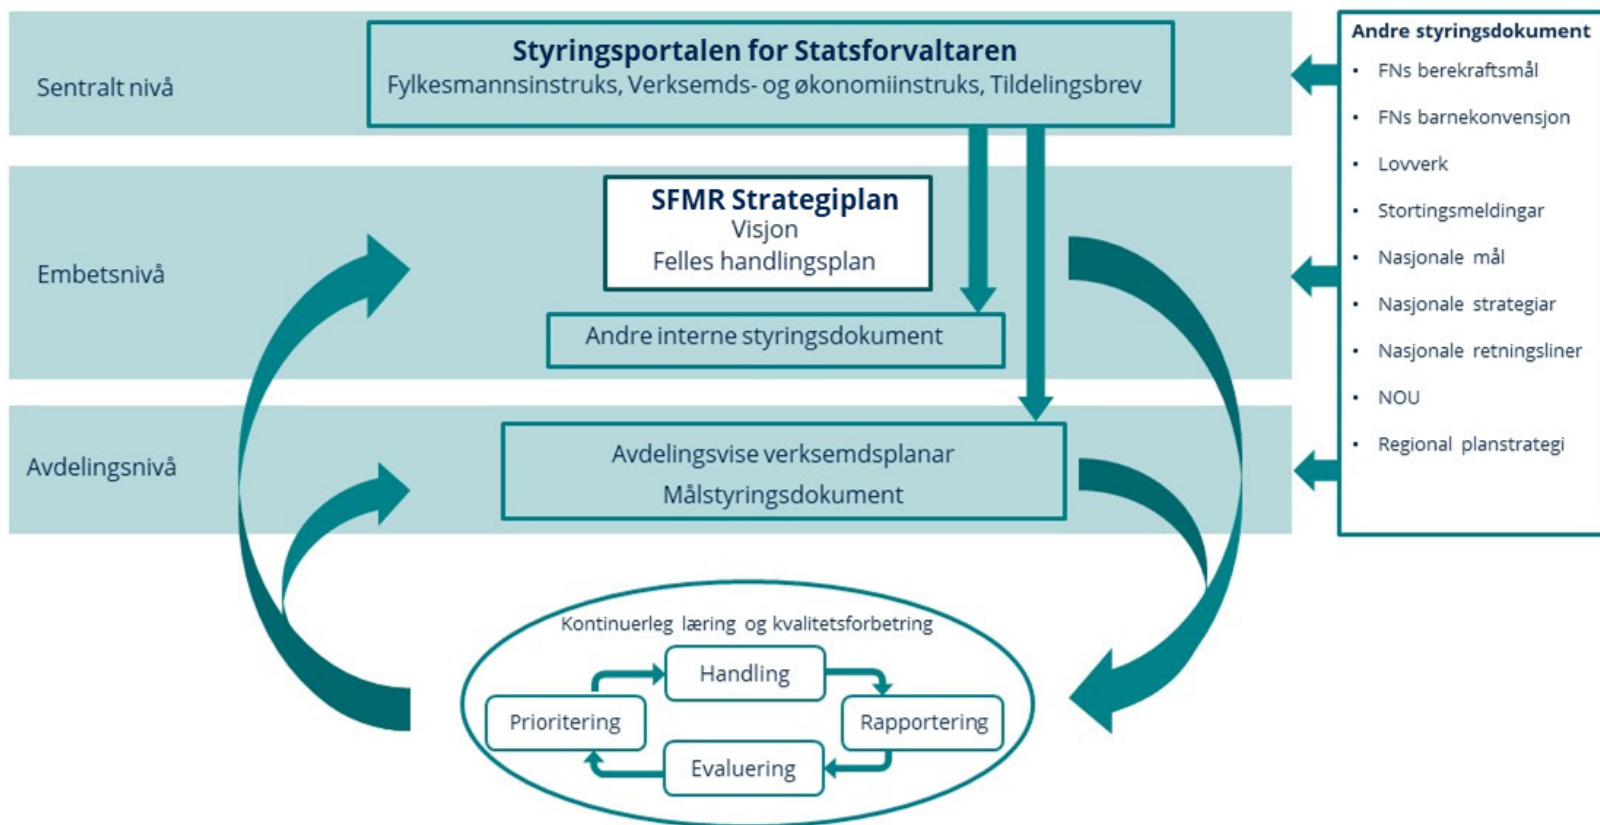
Sentralt nivå

Styringsportalen for Statsforvaltaren
Fylkesmannsinstruks, Verksemds- og økonomiinstruks, Tildelingsbrev

Andre styringsdokument
- FNs berekraftsmål
- FNs barnekonvensjon
- Lovverk
- Stortingsmeldingar
- Nasjonale mål
- Nasjonale strategiar
- Nasjonale retningsliner
- NOU
- Regional planstrategi

Embetsnivå

SFMR Strategiplan
Visjon
Felles handlingsplan

Andre interne styringsdokument

Avdelingsnivå

Avdelingsvise verksemdsplanar
Målstyringsdokument

Kontinuerleg læring og kvalitetsforbetring

Handling

Prioritering

Rapportering

Evaluering